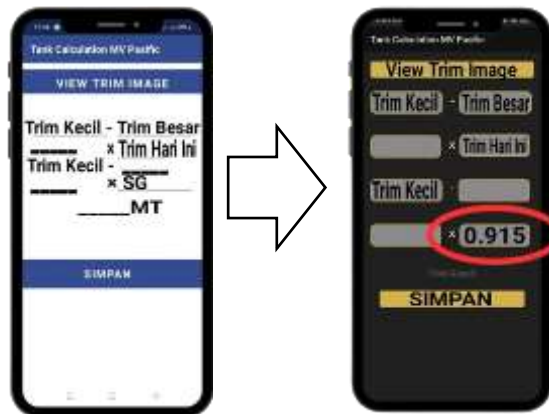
Tank Calculation MV Pacific

VIEW TRIM IMAGE

Trim Kecil - Trim Besar
_____ × Trim Hari Ini
Trim Kecil - _____
_____ × SG_____
_____MT

SIMPAN

Tank Calculation MV Pacific

View Trim Image

Trim Kecil - Trim Besar

× Trim Hari Ini

Trim Kecil

× 0.915

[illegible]

SIMPAN